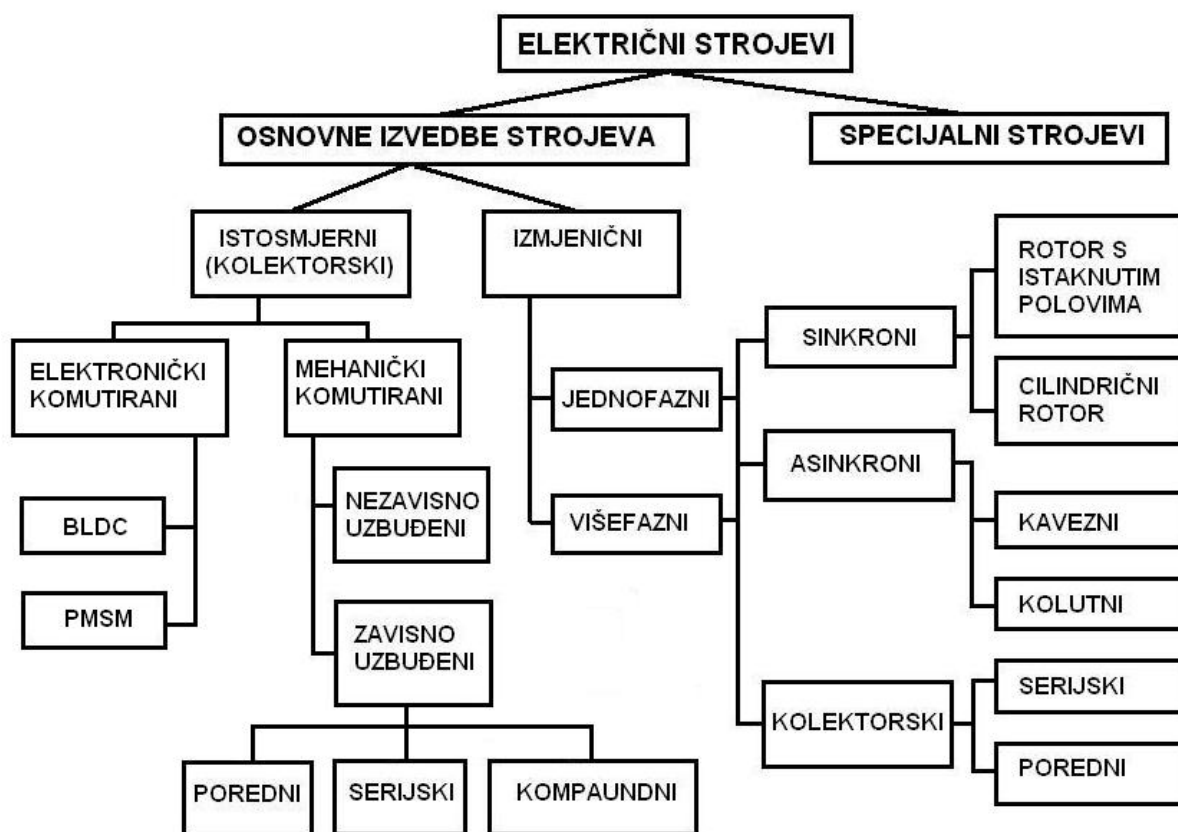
ELEKTRIČNI STROJEVI

OSNOVNE IZVEDBE STROJEVA

SPECIJALNI STROJEVI

ISTOSMJERNI (KOLEKTORSKI)

IZMJENIČNI

ELEKTRONIČKI KOMUTIRANI

MEHANIČKI KOMUTIRANI

BLDC

PMSM

NEZAVISNO UZBUĐENI

ZAVISNO UZBUĐENI

POREDNI

SERIJSKI

KOMPAUNDNI

JEDNOFAZNI

VIŠEFAZNI

SINKRONI

ROTOR S ISTAKNUTIM POLOVIMA

CILINDRIČNI ROTOR

ASINKRONI

KAVEZNI

KOLUTNI

KOLEKTORSKI

SERIJSKI

POREDNI